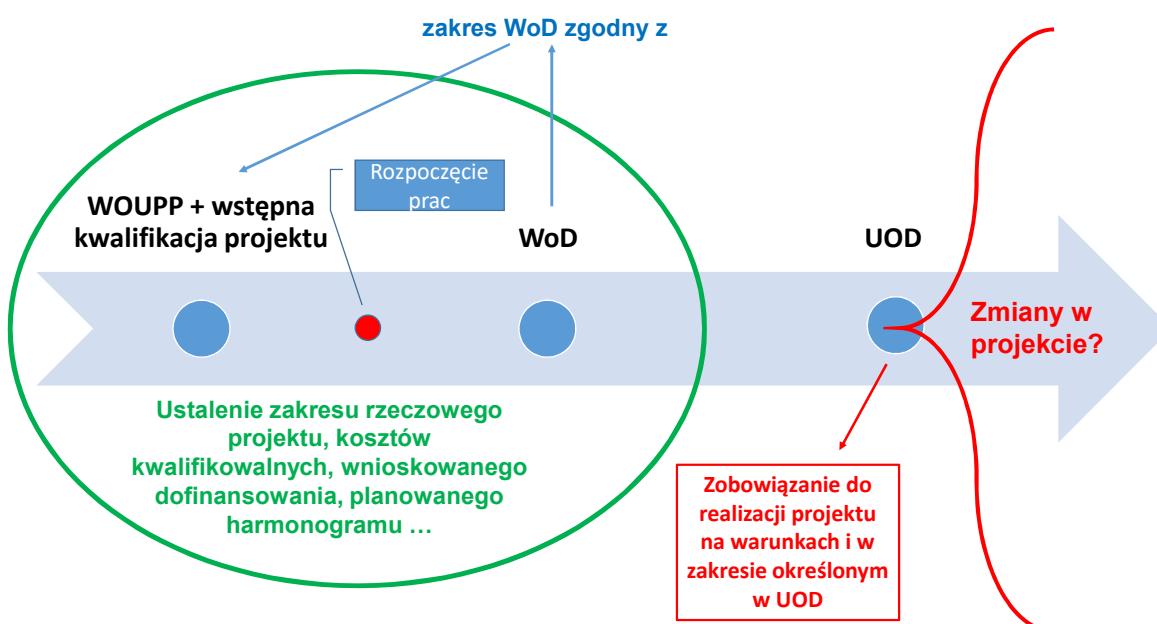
zakres WoD zgodny z

Rozpoczęcie prac

WOUPP + wstępna kwalifikacja projektu

WoD

UOD

Zmiany w projekcie?

Ustalenie zakresu rzeczowego projektu, kosztów kwalifikowalnych, wnioskowanego dofinansowania, planowanego harmonogramu …

Zobowiązanie do realizacji projektu na warunkach i w zakresie określonym w UOD